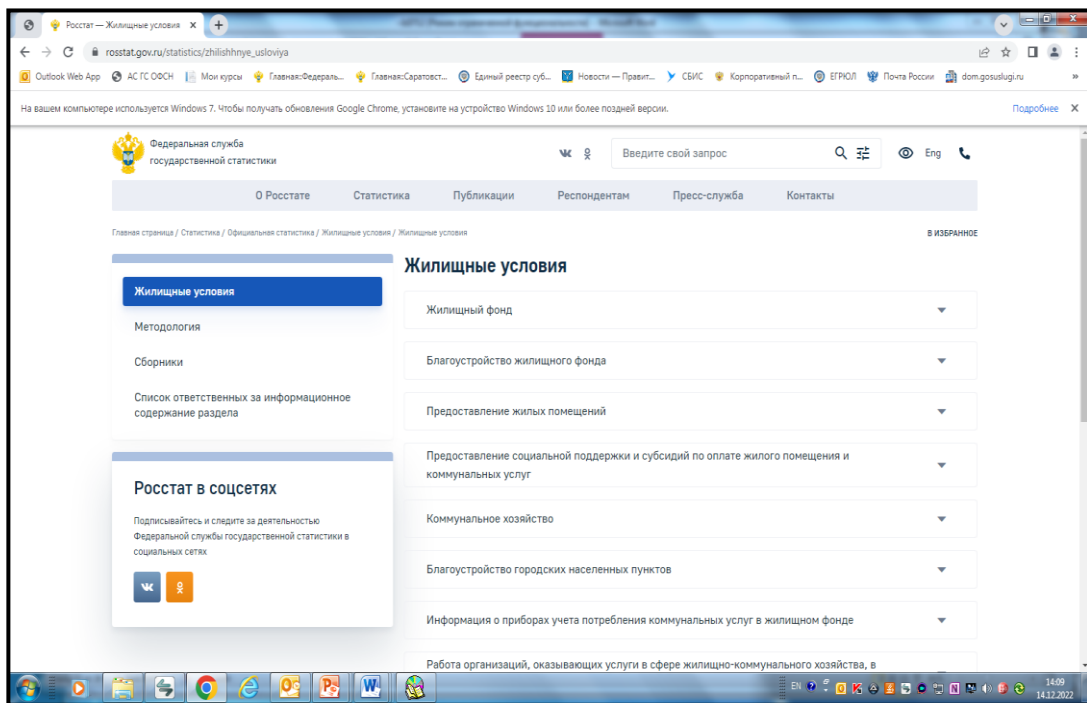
Росстат — Жилищные условия ×

rosstat.gov.ru/statistics/zhilishhnye_usloviya

Outlook Web App   АС ГС ОФСН   Мои курсы   Главная:Федераль...   Главная:Саратовст...   Единый реестр суб...   Новости — Правит...   СБИС   Корпоративный п...   ЕГРЮЛ   Почта России   dom.gosuslugi.ru

На вашем компьютере используется Windows 7. Чтобы получать обновления Google Chrome, установите на устройство Windows 10 или более поздней версии.   Подробнее   ×

Федеральная служба государственной статистики

Введите свой запрос   Eng

О Росстате   Статистика   Публикации   Респондентам   Пресс-служба   Контакты

Главная страница / Статистика / Официальная статистика / Жилищные условия / Жилищные условия

В ИЗБРАННОЕ

Жилищные условия

Методология

Сборники

Список ответственных за информационное содержание раздела

Росстат в соцсетях

Подписывайтесь и следите за деятельностью Федеральной службы государственной статистики в социальных сетях

Жилищные условия

Жилищный фонд

Благоустройство жилищного фонда

Предоставление жилых помещений

Предоставление социальной поддержки и субсидий по оплате жилого помещения и коммунальных услуг

Коммунальное хозяйство

Благоустройство городских населенных пунктов

Информация о приборах учета потребления коммунальных услуг в жилищном фонде

Работа организаций, оказывающих услуги в сфере жилищно-коммунального хозяйства, в

EN   14:09   14.12.2022